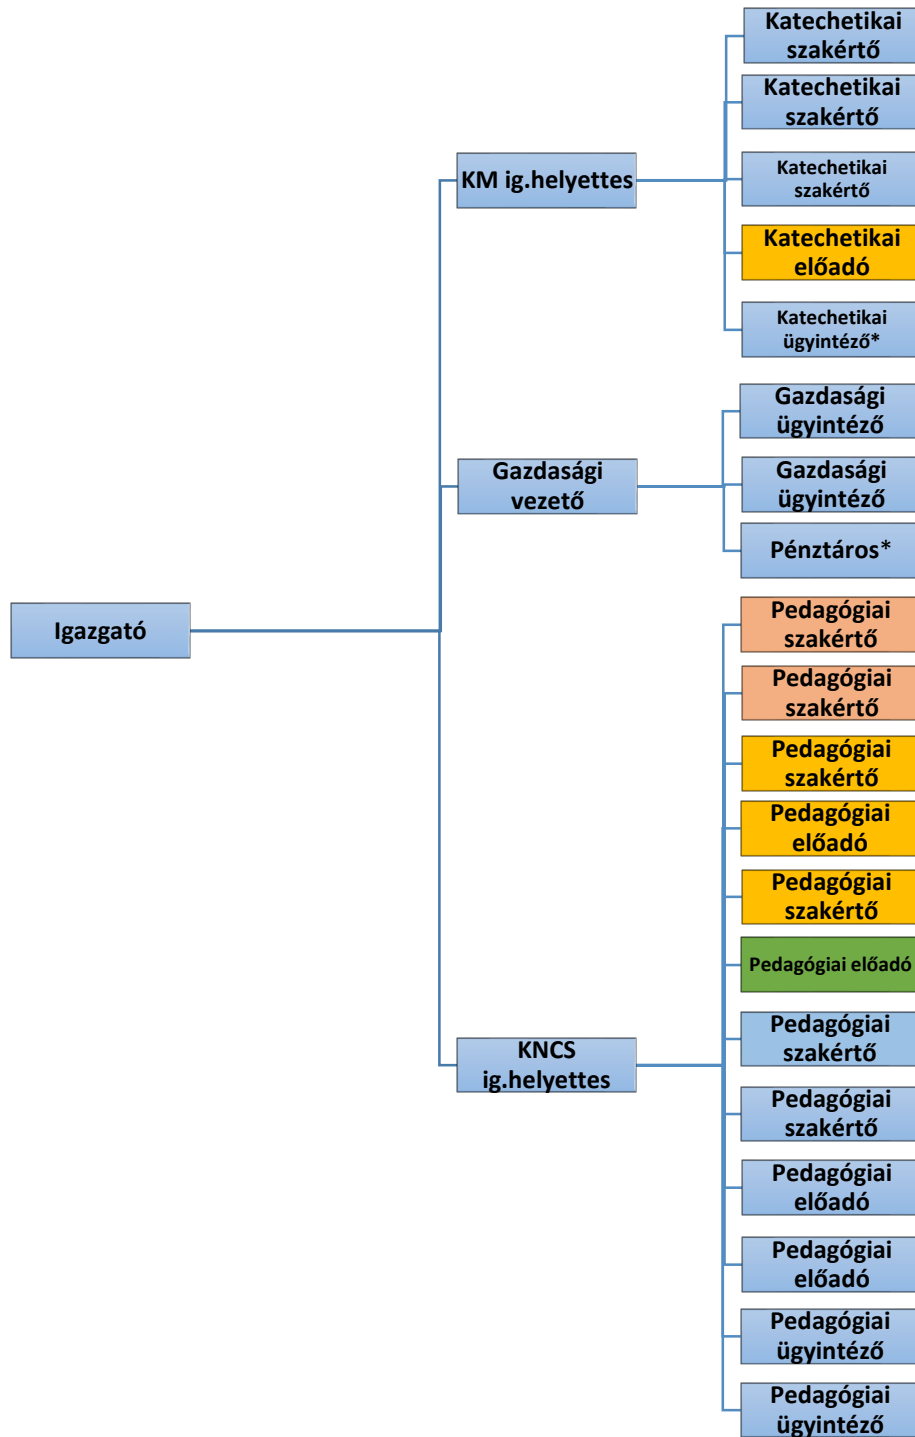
Igazgató

KM ig.helyettes

Katechetikai szakértő

Katechetikai szakértő

Katechetikai szakértő

Katechetikai előadó

Katechetikai ügyintéző*

Gazdasági vezető

Gazdasági ügyintéző

Gazdasági ügyintéző

Pénztáros*

KNCS ig.helyettes

Pedagógiai szakértő

Pedagógiai szakértő

Pedagógiai szakértő

Pedagógiai előadó

Pedagógiai szakértő

Pedagógiai előadó

Pedagógiai szakértő

Pedagógiai szakértő

Pedagógiai előadó

Pedagógiai előadó

Pedagógiai ügyintéző

Pedagógiai ügyintéző